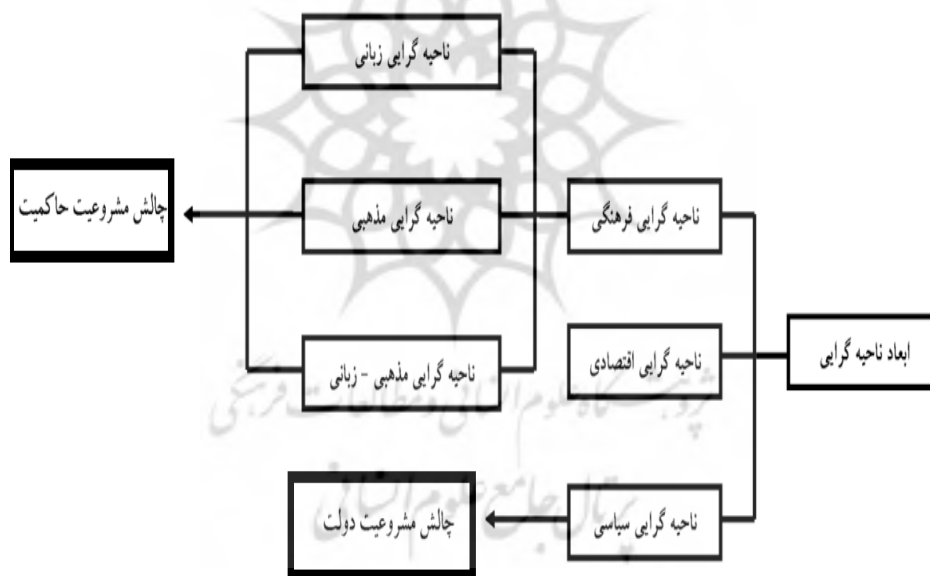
ابعاد ناحیه گرایی

ناحیه گرایی فرهنگی

ناحیه گرایی اقتصادی

ناحیه گرایی سیاسی

ناحیه گرایی زبانی

ناحیه گرایی مذهبی

ناحیه گرایی مذهبی - زبانی

چالش مشروعیت حاکمیت

چالش مشروعیت دولت

پژوهشگاه علوم انسانی و مطالعات فرهنگی

پرتال جامع علوم انسانی